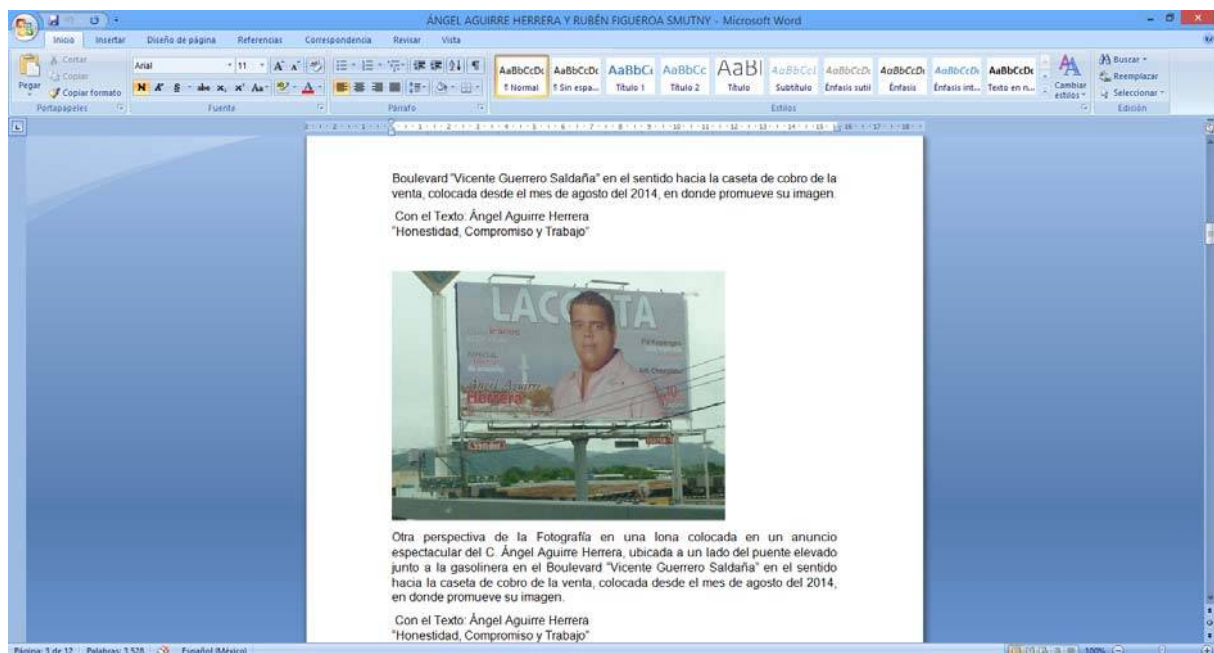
ÁNGEL AGUIRRE HERRERA Y RUBÉN FIGUEROA SMUTNY - Microsoft Word

Inicio Insertar Diseño de página Referencias Correspondencia Revisar Vista

Cortar
Copiar
Pegar
Copiar formato
Portapapeles

Arial 11
Fuente

Párrafo

AaBbCcDc ¶ Normal
AaBbCcDc ¶ Sin espa...
AaBbCc Título 1
AaBbCc Título 2
AaBl Título
AaBbCcI Subtítulo
AaBbCcDc Énfasis sutil
AaBbCcDc Énfasis
AaBbCcDc Énfasis int...
AaBbCcDc Texto en n...
Cambiar estilos
Estilos

Buscar
Reemplazar
Seleccionar
Edición

Boulevard "Vicente Guerrero Saldaña" en el sentido hacia la caseta de cobro de la venta, colocada desde el mes de agosto del 2014, en donde promueve su imagen.

Con el Texto: Ángel Aguirre Herrera
"Honestidad, Compromiso y Trabajo"

LACOSTA
Ángel Aguirre
Herrera

Otra perspectiva de la Fotografía en una lona colocada en un anuncio espectacular del C. Ángel Aguirre Herrera, ubicada a un lado del puente elevado junto a la gasolinera en el Boulevard "Vicente Guerrero Saldaña" en el sentido hacia la caseta de cobro de la venta, colocada desde el mes de agosto del 2014, en donde promueve su imagen.

Con el Texto: Ángel Aguirre Herrera
"Honestidad, Compromiso y Trabajo"

Página: 3 de 12 Palabras: 1.528 Español (México) 100%